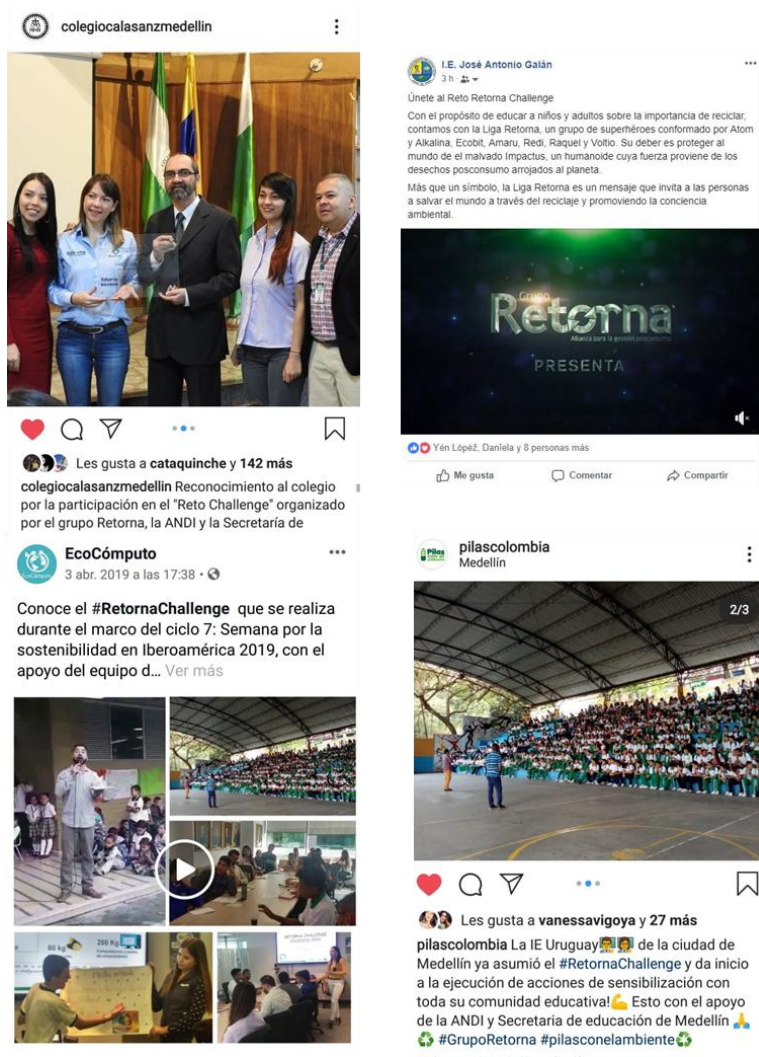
colegiocalasanzmedellin

Les gusta a cataquinche y 142 más

colegiocalasanzmedellin Reconocimiento al colegio por la participación en el "Reto Challenge" organizado por el grupo Retorna, la ANDI y la Secretaría de

EcoCómputo
3 abr. 2019 a las 17:38 ·

Conoce el #RetornaChallenge que se realiza durante el marco del ciclo 7: Semana por la sostenibilidad en Iberoamérica 2019, con el apoyo del equipo d... Ver más

I.E. José Antonio Galán
3 h

Únete al Reto Retorna Challenge

Con el propósito de educar a niños y adultos sobre la importancia de reciclar, contamos con la Liga Retorna, un grupo de superhéroes conformado por Atom y Alkalina, Ecobit, Amaru, Redi, Raquel y Voltio. Su deber es proteger al mundo de el malvado Impactus, un humanoide cuya fuerza proviene de los desechos posconsumo arrojados al planeta.

Más que un símbolo, la Liga Retorna es un mensaje que invita a las personas a salvar el mundo a través del reciclaje y promoviendo la conciencia ambiental.

Grupo Retorna
Alianza para la gestión posconsumo
PRESENTA

Yen López, Daniela y 8 personas más

Me gusta Comentar Compartir

pilascolombia
Medellín

2/3

Les gusta a vanessavigoya y 27 más

pilascolombia La IE Uruguay de la ciudad de Medellín ya asumió el #RetornaChallenge y da inicio a la ejecución de acciones de sensibilización con toda su comunidad educativa! Esto con el apoyo de la ANDI y Secretaria de educación de Medellín #GrupoRetorna #pilasconelambiente